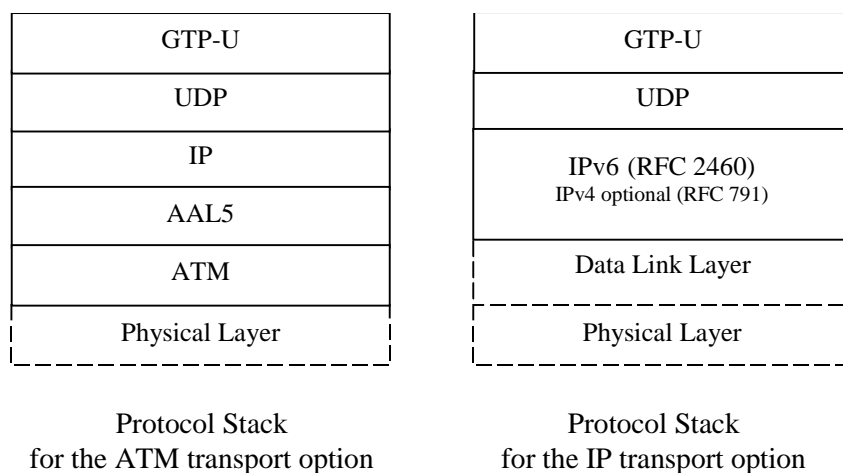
| GTP-U |
|---|
| UDP |
| IP |
| AAL5 |
| ATM |
| Physical Layer |

Protocol Stack for the ATM transport option

| GTP-U |
|---|
| UDP |
| IPv6 (RFC 2460) IPv4 optional (RFC 791) |
| Data Link Layer |
| Physical Layer |

Protocol Stack for the IP transport option